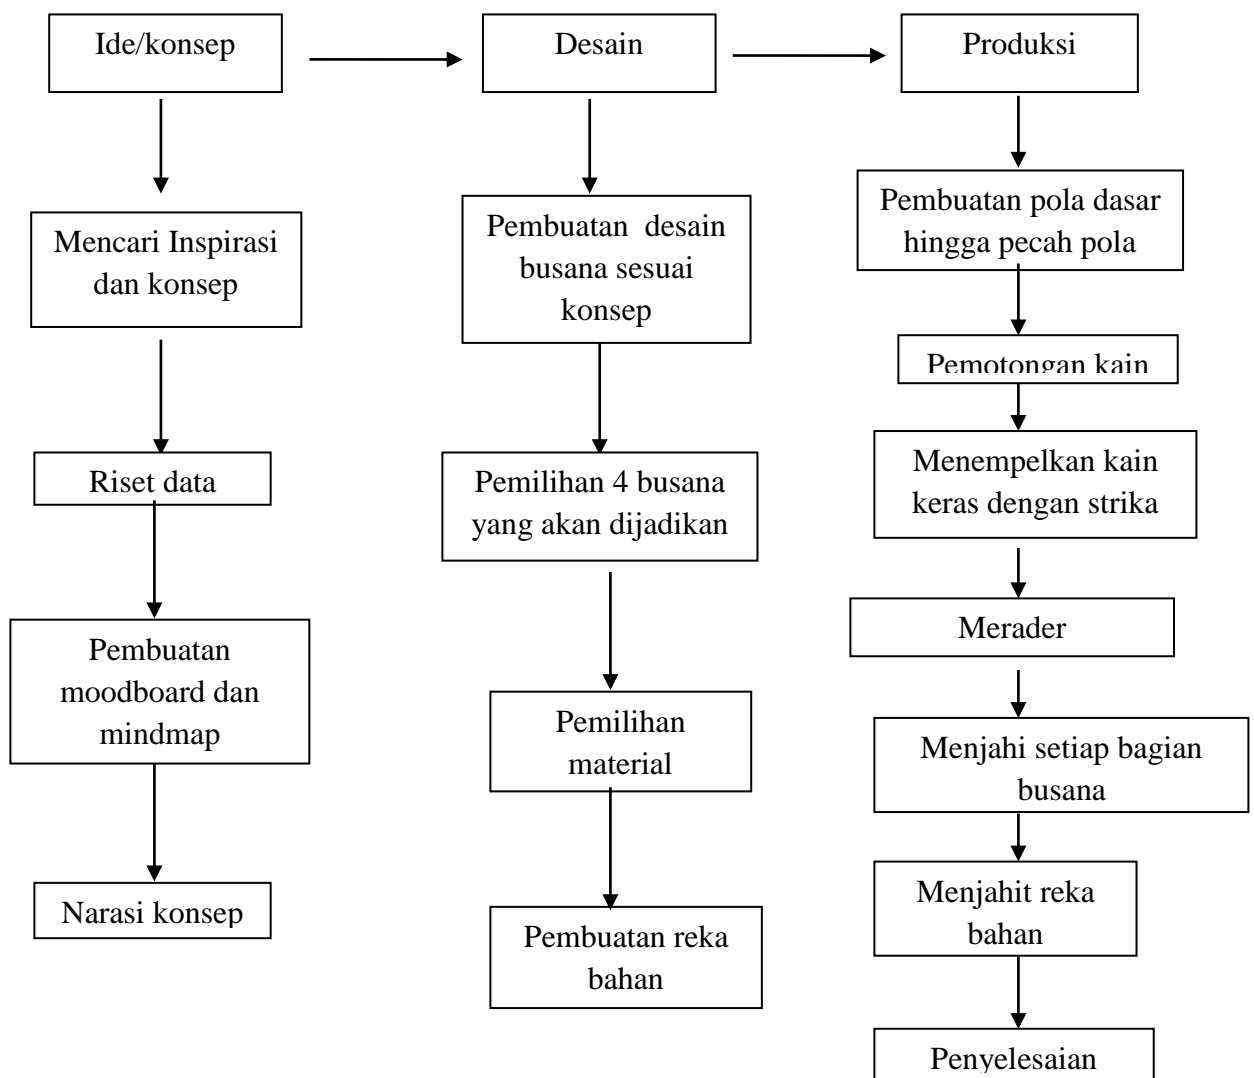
Ide/konsep

Desain

Produksi

Mencari Inspirasi dan konsep

Riset data

Pembuatan moodboard dan mindmap

Narasi konsep

Pembuatan desain busana sesuai konsep

Pemilihan 4 busana yang akan dijadikan

Pemilihan material

Pembuatan reka bahan

Pembuatan pola dasar hingga pecah pola

Pemotongan kain

Menempelkan kain keras dengan strika

Merader

Menjahi setiap bagian busana

Menjahit reka bahan

Penyelesaian